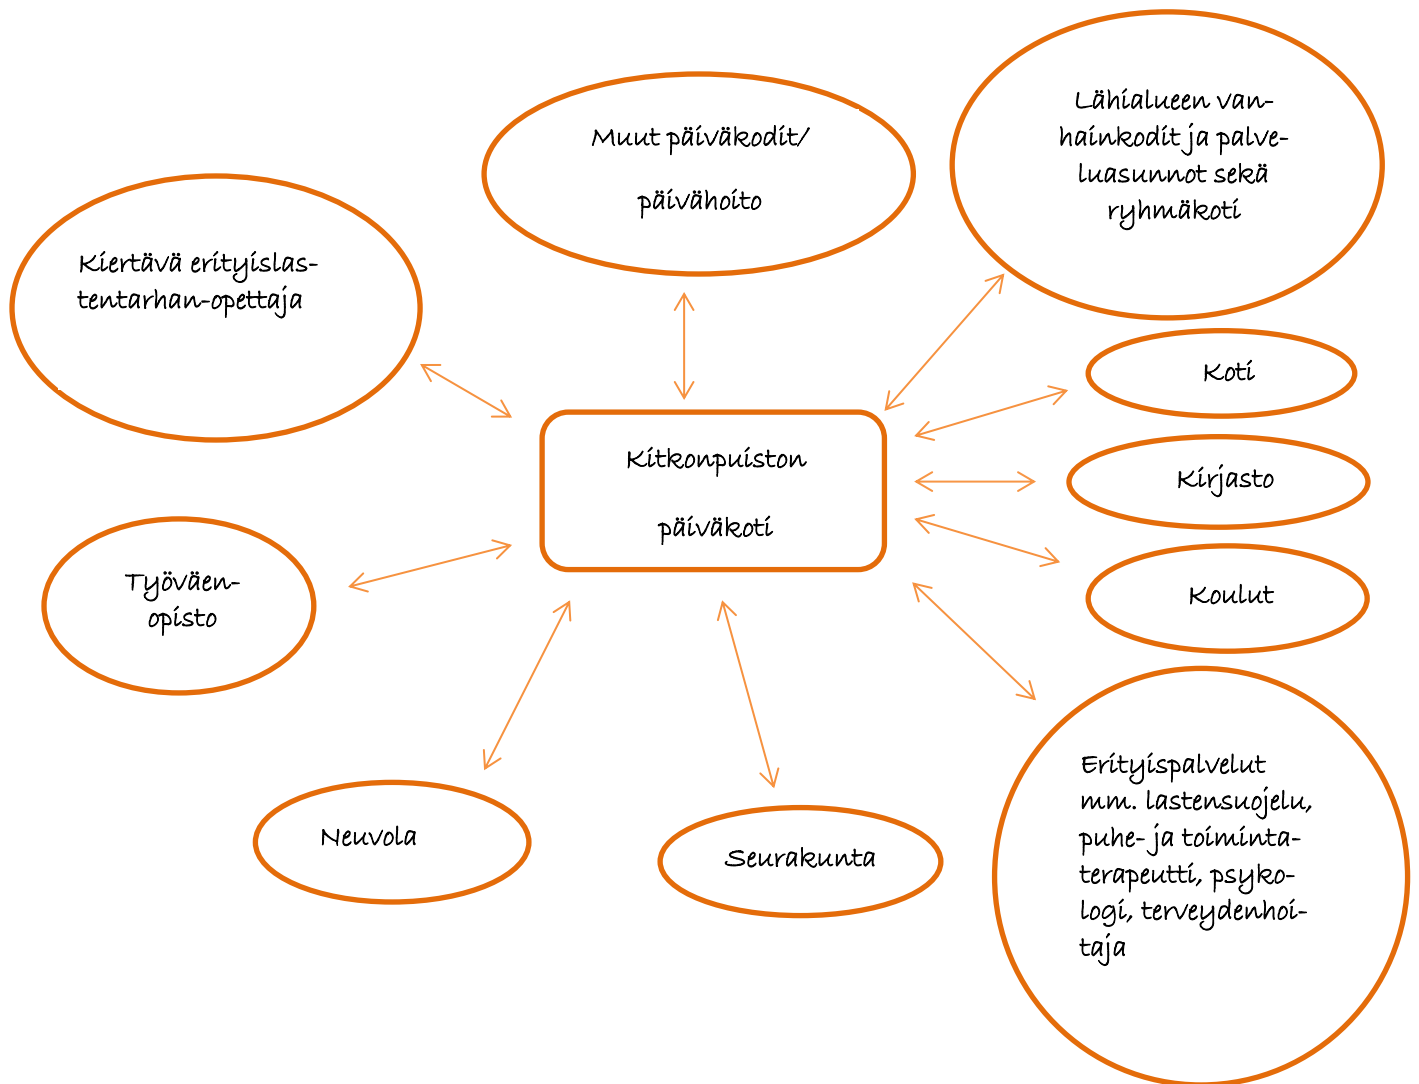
Kitkonpuiston päiväkoti

Muut päiväkodit/ päivähoito

Lähialueen vanhainkodit ja palveluasunnot sekä ryhmäkoti

Kiertävä erityislastentarhan-opettaja

Koti

Kirjasto

Koulut

Työväenopisto

Erityispalvelut mm. lastensuojelu, puhe- ja toimintaterapeutti, psykologi, terveydenhoitaja

Neuvola

Seurakunta